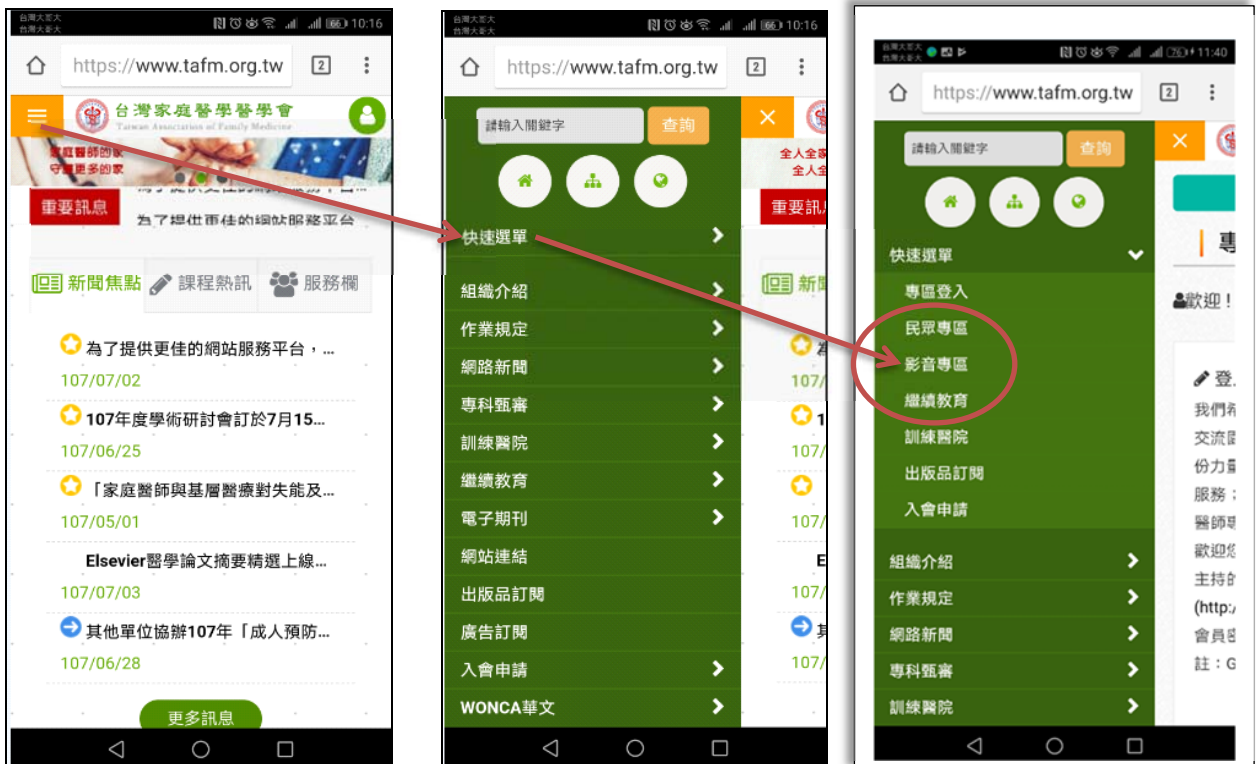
台灣大哥大 台灣大哥大 10:16

https://www.tafm.org.tw 2

台灣家庭醫學醫學會
Taiwan Association of Family Medicine

家庭醫師的家 守護更多的家

重要訊息 為了提供更佳的網站服務平台

新聞焦點 課程熱訊 服務欄

為了提供更佳的網站服務平台，...
107/07/02

107年度學術研討會訂於7月15...
107/06/25

「家庭醫師與基層醫療對失能及...
107/05/01

Elsevier醫學論文摘要精選上線...
107/07/03

其他單位協辦107年「成人預防...
107/06/28

更多訊息

台灣大哥大 台灣大哥大 10:16

https://www.tafm.org.tw 2

請輸入關鍵字 查詢

快速選單
組織介紹
作業規定
網路新聞
專科甄審
訓練醫院
繼續教育
電子期刊
網站連結
出版品訂閱
廣告訂閱
入會申請
WONCA華文

全人全家 全人全
重要訊息
新
107/
1
107/
107/
El
107/
其
107/

台灣大哥大 台灣大哥大 11:40

https://www.tafm.org.tw 2

請輸入關鍵字 查詢

快速選單
專區登入
民眾專區
影音專區
繼續教育
訓練醫院
出版品訂閱
入會申請
組織介紹
作業規定
網路新聞
專科甄審
訓練醫院

專
歡迎！
登
我們有
交流園
份力量
服務：
醫師聯
歡迎您
主持的
(http:/
會員密
註：G